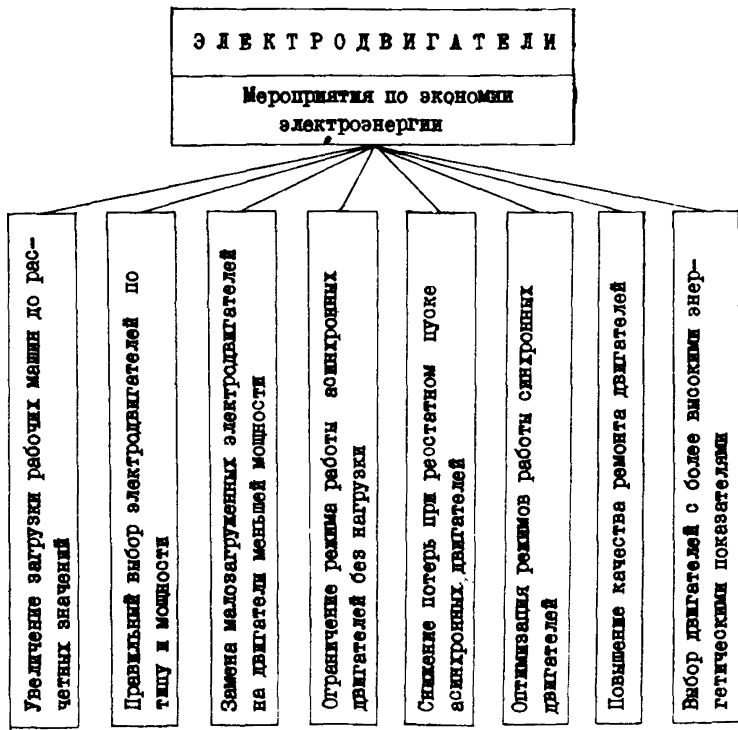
ЭЛЕКТРОДВИГАТЕЛИ

Мероприятия по экономии электроэнергии

Увеличение загрузки рабочих машин до расчетных значений

Правильный выбор электродвигателей по типу и мощности

Замена малозагруженных электродвигателей на двигатели меньшей мощности

Ограничение режима работы асинхронных двигателей без нагрузки

Снижение потерь при реостатном пуске асинхронных двигателей

Оптимизация режимов работы синхронных двигателей

Повышение качества ремонта двигателей

Выбор двигателей с более высокими энергетическими показателями